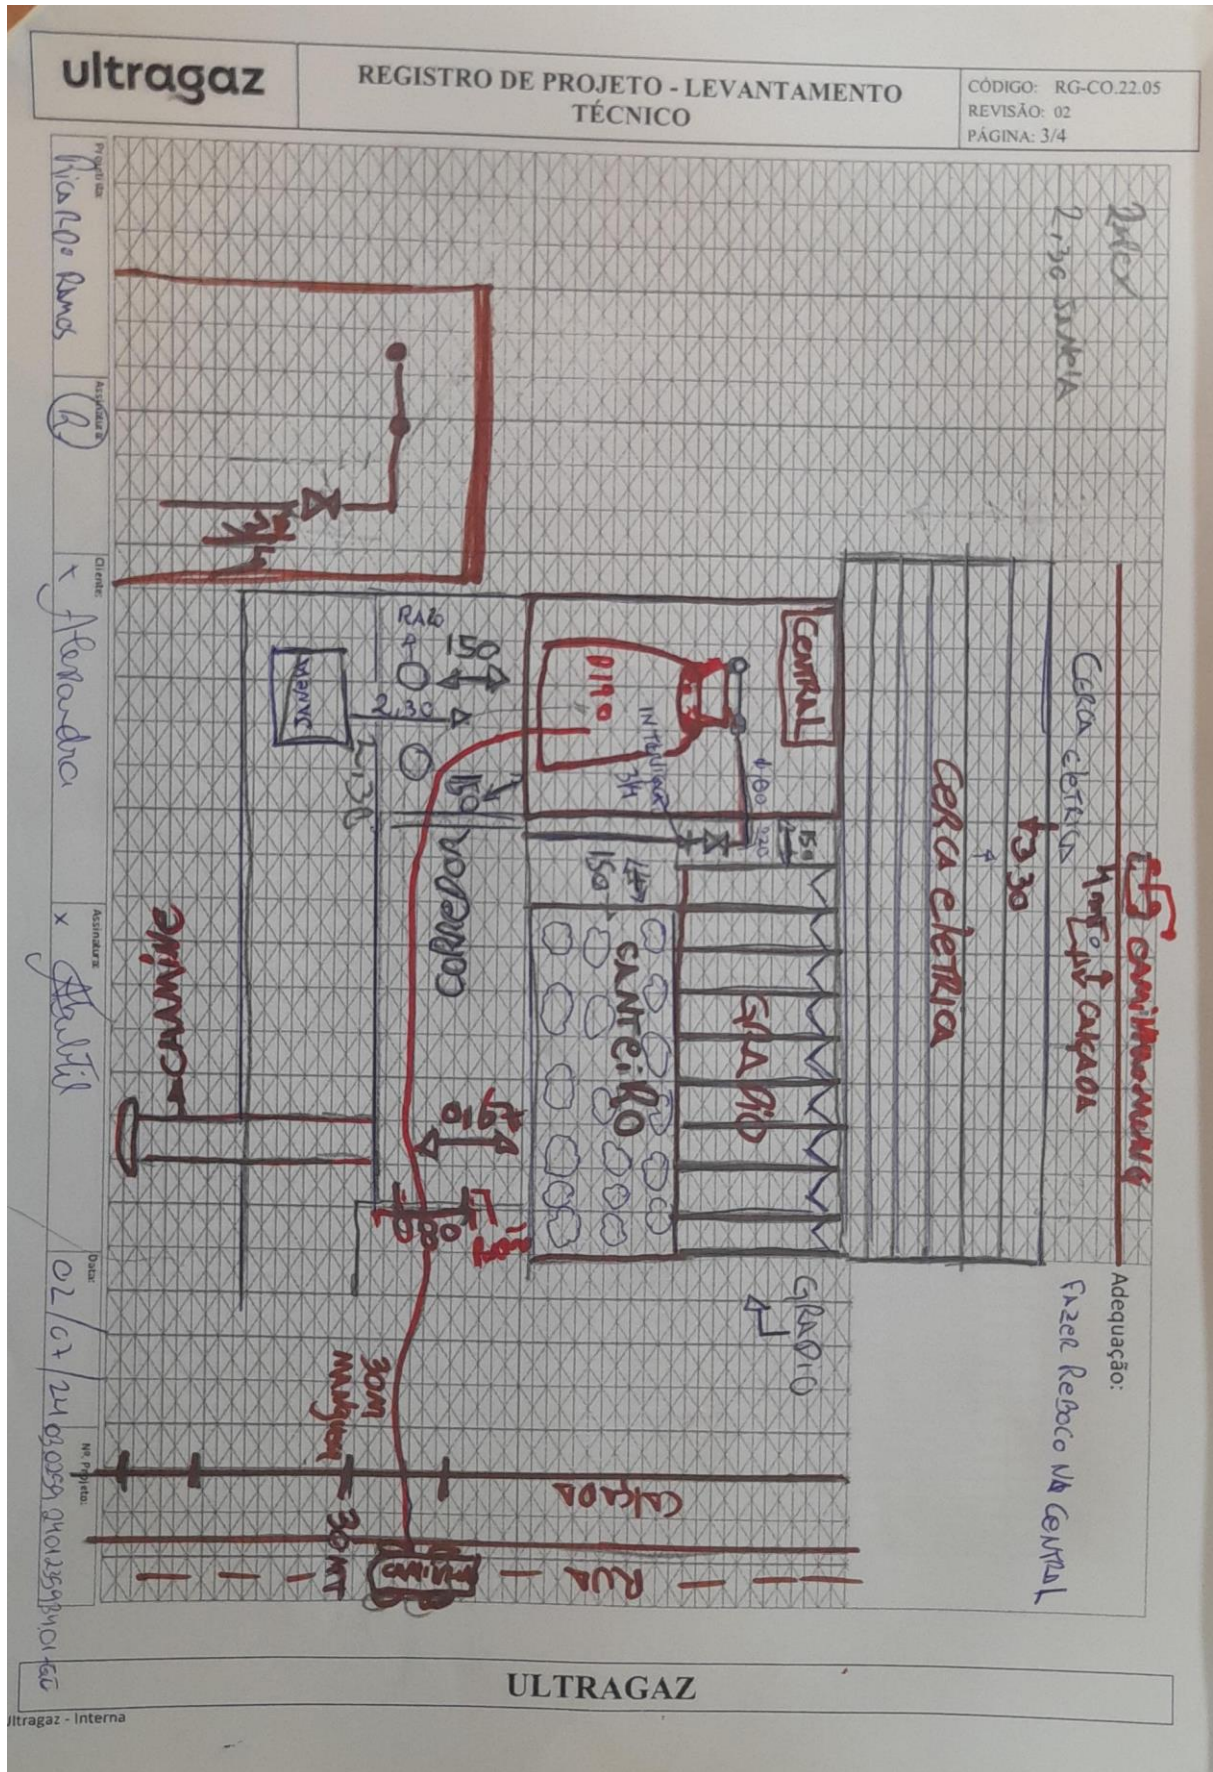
ultragaz

REGISTRO DE PROJETO - LEVANTAMENTO TÉCNICO

CÓDIGO: RG-CO.22.05
REVISÃO: 02
PÁGINA: 3/4

Projetista: Ricardo Ramos
Assinatura: R
Cliente: x Alexandra
Assinatura: x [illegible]
Data: 02/07/24
Nº Projeto: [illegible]

2,30 Janela

CENTRAL

P190

INTERLIGAR 3/4

1,00

2,20

1,50

1,50

RALO

1,50

2,30

1,30

1,50

JANELA

CORREDOR

1,50

CANTEIRO

GRADIO

Cerca eletrica

2,30

Cerca eletrica

CAMINHÃO

1m até calçada

CAMINHÃO

1,50

0,30

1,80

30M MANGUEIRA

30MT

CALÇADA

RUA

CAMINHÃO

GRADIO

Adequação:
Fazer Reboco na Central

ULTRAGAZ

Ultragaz - Interna